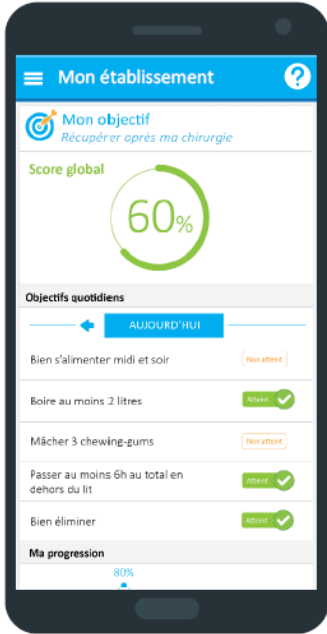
Mon établissement

?

Mon objectif
Récupérer après ma chirurgie

Score global

60%

Objectifs quotidiens

AUJOURD'HUI

Bien s'alimenter midi et soir
Non atteint

Boire au moins 2 litres
Atteint

Mâcher 3 chewing-gums
Non atteint

Passer au moins 6h au total en dehors du lit
Atteint

Bien éliminer
Atteint

Ma progression

80%